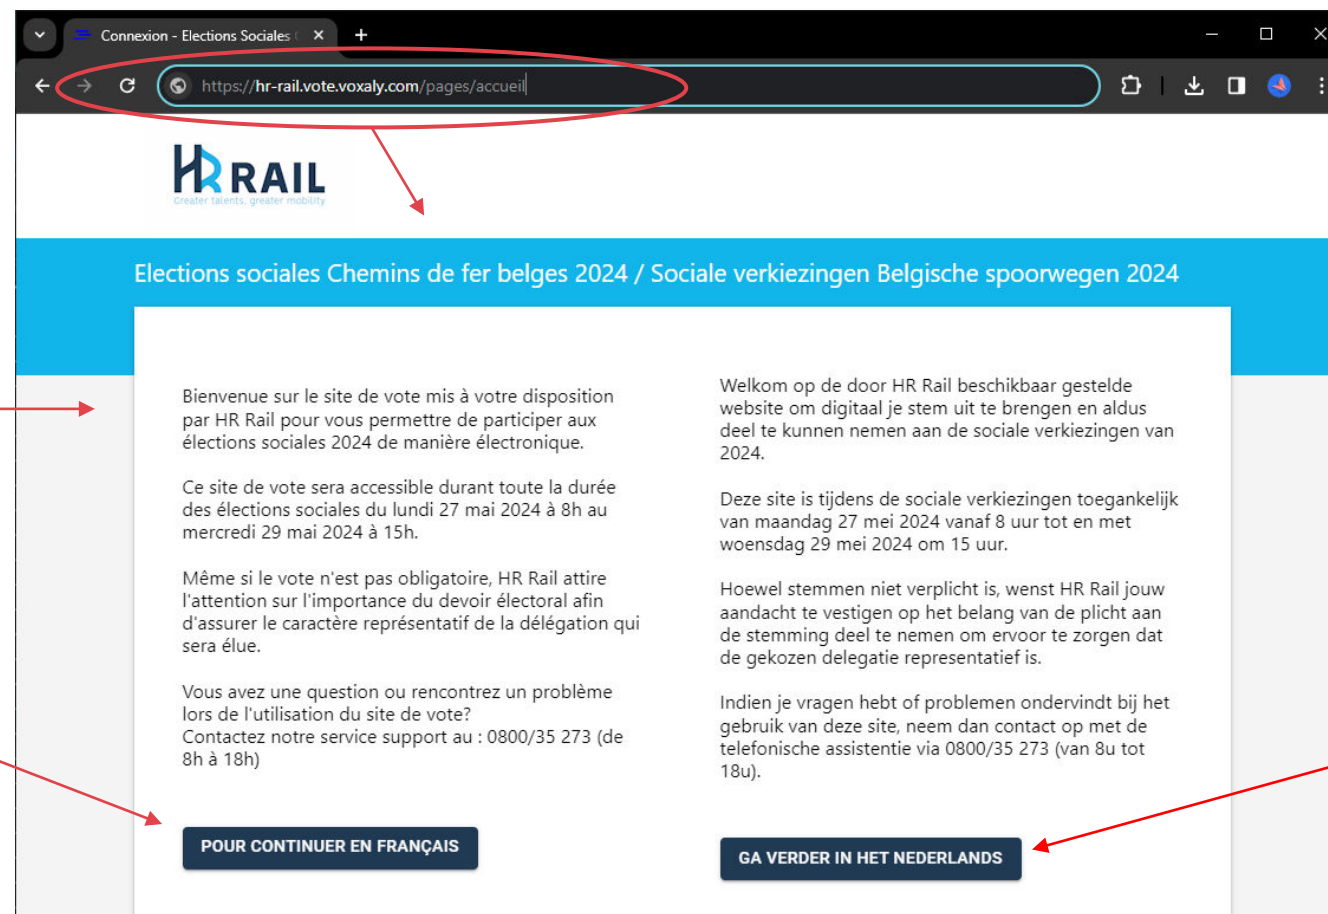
Connexion - Elections Sociales

https://hr-rail.vote.voxaly.com/pages/accueil

HR RAIL
Greater talents, greater mobility

Elections sociales Chemins de fer belges 2024 / Sociale verkiezingen Belgische spoorwegen 2024

Bienvenue sur le site de vote mis à votre disposition par HR Rail pour vous permettre de participer aux élections sociales 2024 de manière électronique.

Ce site de vote sera accessible durant toute la durée des élections sociales du lundi 27 mai 2024 à 8h au mercredi 29 mai 2024 à 15h.

Même si le vote n'est pas obligatoire, HR Rail attire l'attention sur l'importance du devoir électoral afin d'assurer le caractère représentatif de la délégation qui sera élue.

Vous avez une question ou rencontrez un problème lors de l'utilisation du site de vote?
Contactez notre service support au : 0800/35 273 (de 8h à 18h)

POUR CONTINUER EN FRANÇAIS

Welkom op de door HR Rail beschikbaar gestelde website om digitaal je stem uit te brengen en aldus deel te kunnen nemen aan de sociale verkiezingen van 2024.

Deze site is tijdens de sociale verkiezingen toegankelijk van maandag 27 mei 2024 vanaf 8 uur tot en met woensdag 29 mei 2024 om 15 uur.

Hoewel stemmen niet verplicht is, wenst HR Rail jouw aandacht te vestigen op het belang van de plicht aan de stemming deel te nemen om ervoor te zorgen dat de gekozen delegatie representatief is.

Indien je vragen hebt of problemen ondervindt bij het gebruik van deze site, neem dan contact op met de telefonische assistentie via 0800/35 273 (van 8u tot 18u).

GA VERDER IN HET NEDERLANDS